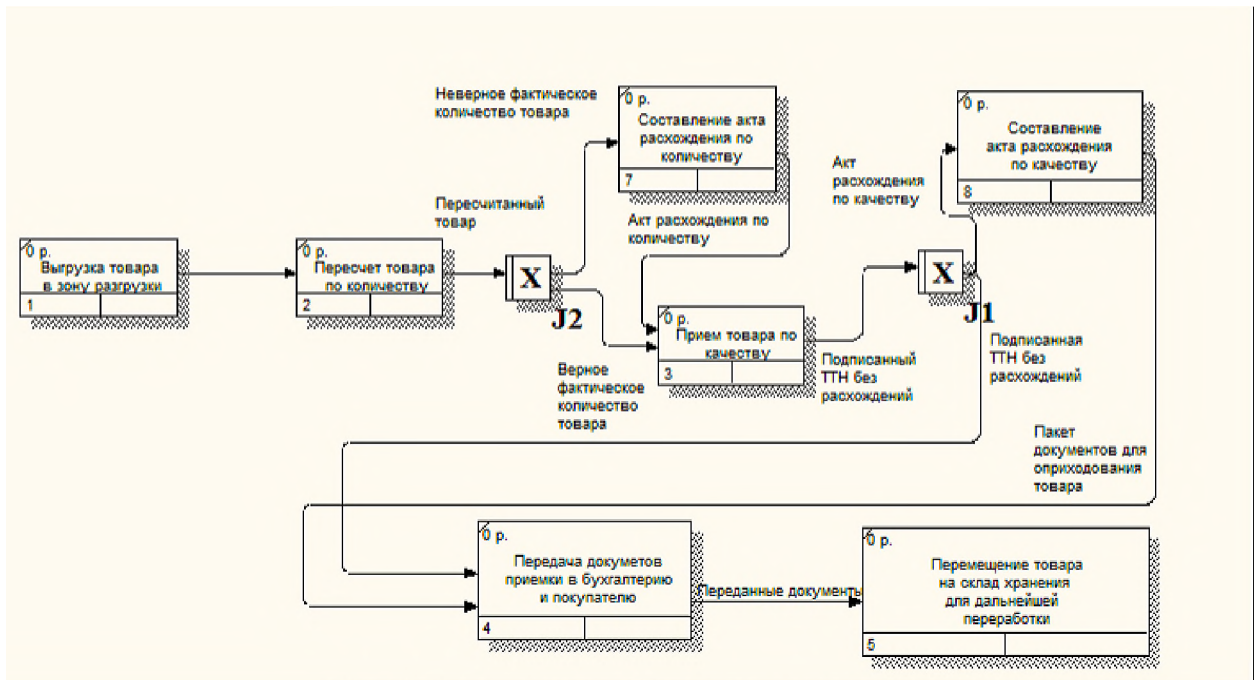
Неверное фактическое количество товара

0 р.
Составление акта расхождения по количеству
7

0 р.
Составление акта расхождения по качеству
8

Акт расхождения по качеству

Пересчитанный товар

Акт расхождения по количеству

0 р.
Выгрузка товара в зону разгрузки
1

0 р.
Пересчет товара по количеству
2

X
J2

0 р.
Прием товара по качеству
3

X
J1

Верное фактическое количество товара

Подписанный ТТН без расхождений

Подписанная ТТН без расхождений

Пакет документов для оприходования товара

0 р.
Передача докуметов приемки в бухгалтерию и покупателю
4

Переданные документы

0 р.
Перемещение товара на склад хранения для дальнейшей переработки
5